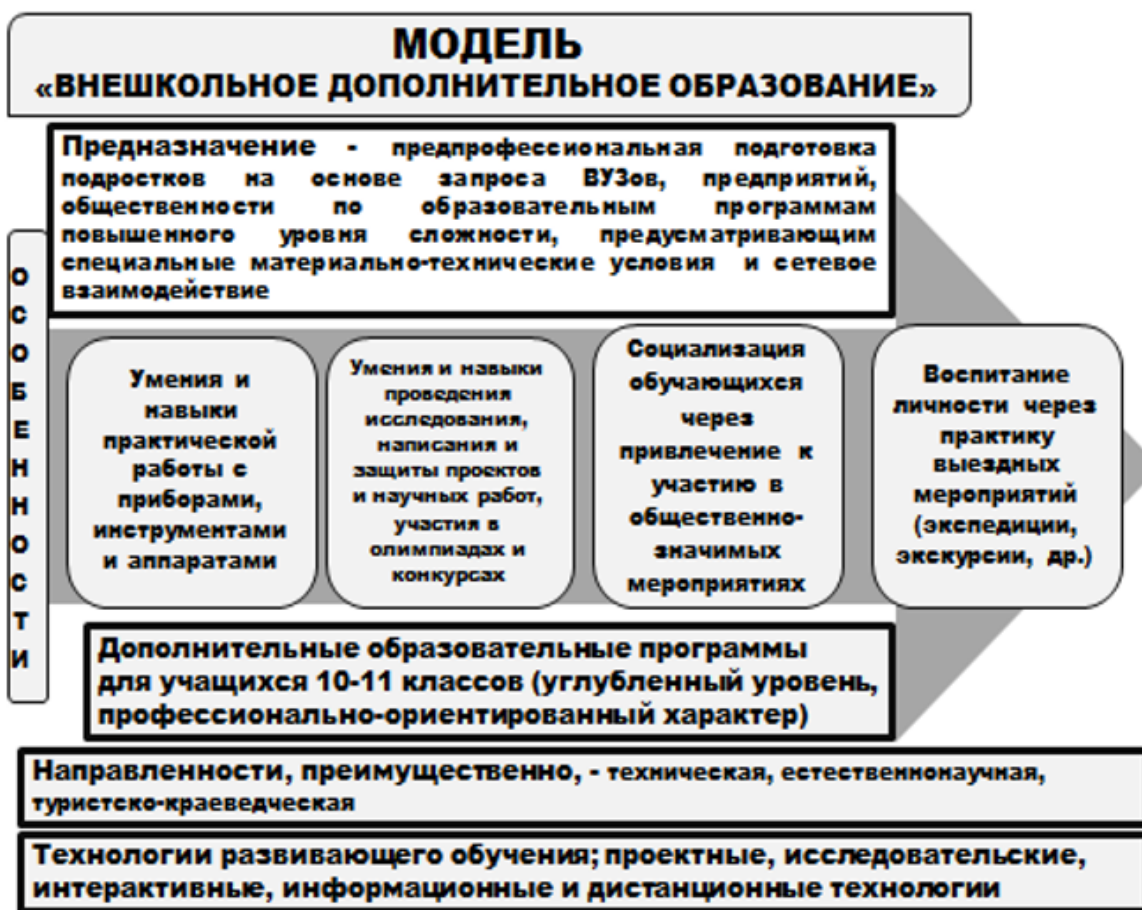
МОДЕЛЬ
«ВНЕШКОЛЬНОЕ ДОПОЛНИТЕЛЬНОЕ ОБРАЗОВАНИЕ»

Предназначение - предпрофессиональная подготовка подростков на основе запроса ВУЗов, предприятий, общественности по образовательным программам повышенного уровня сложности, предусматривающим специальные материально-технические условия и сетевое взаимодействие

ОСОБЕННОСТИ

Умения и навыки практической работы с приборами, инструментами и аппаратами

Умения и навыки проведения исследования, написания и защиты проектов и научных работ, участия в олимпиадах и конкурсах

Социализация обучающихся через привлечение к участию в общественно-значимых мероприятиях

Воспитание личности через практику выездных мероприятий (экспедиции, экскурсии, др.)

Дополнительные образовательные программы для учащихся 10-11 классов (углубленный уровень, профессионально-ориентированный характер)

Направленности, преимущественно, - техническая, естественнонаучная, туристско-краеведческая

Технологии развивающего обучения; проектные, исследовательские, интерактивные, информационные и дистанционные технологии